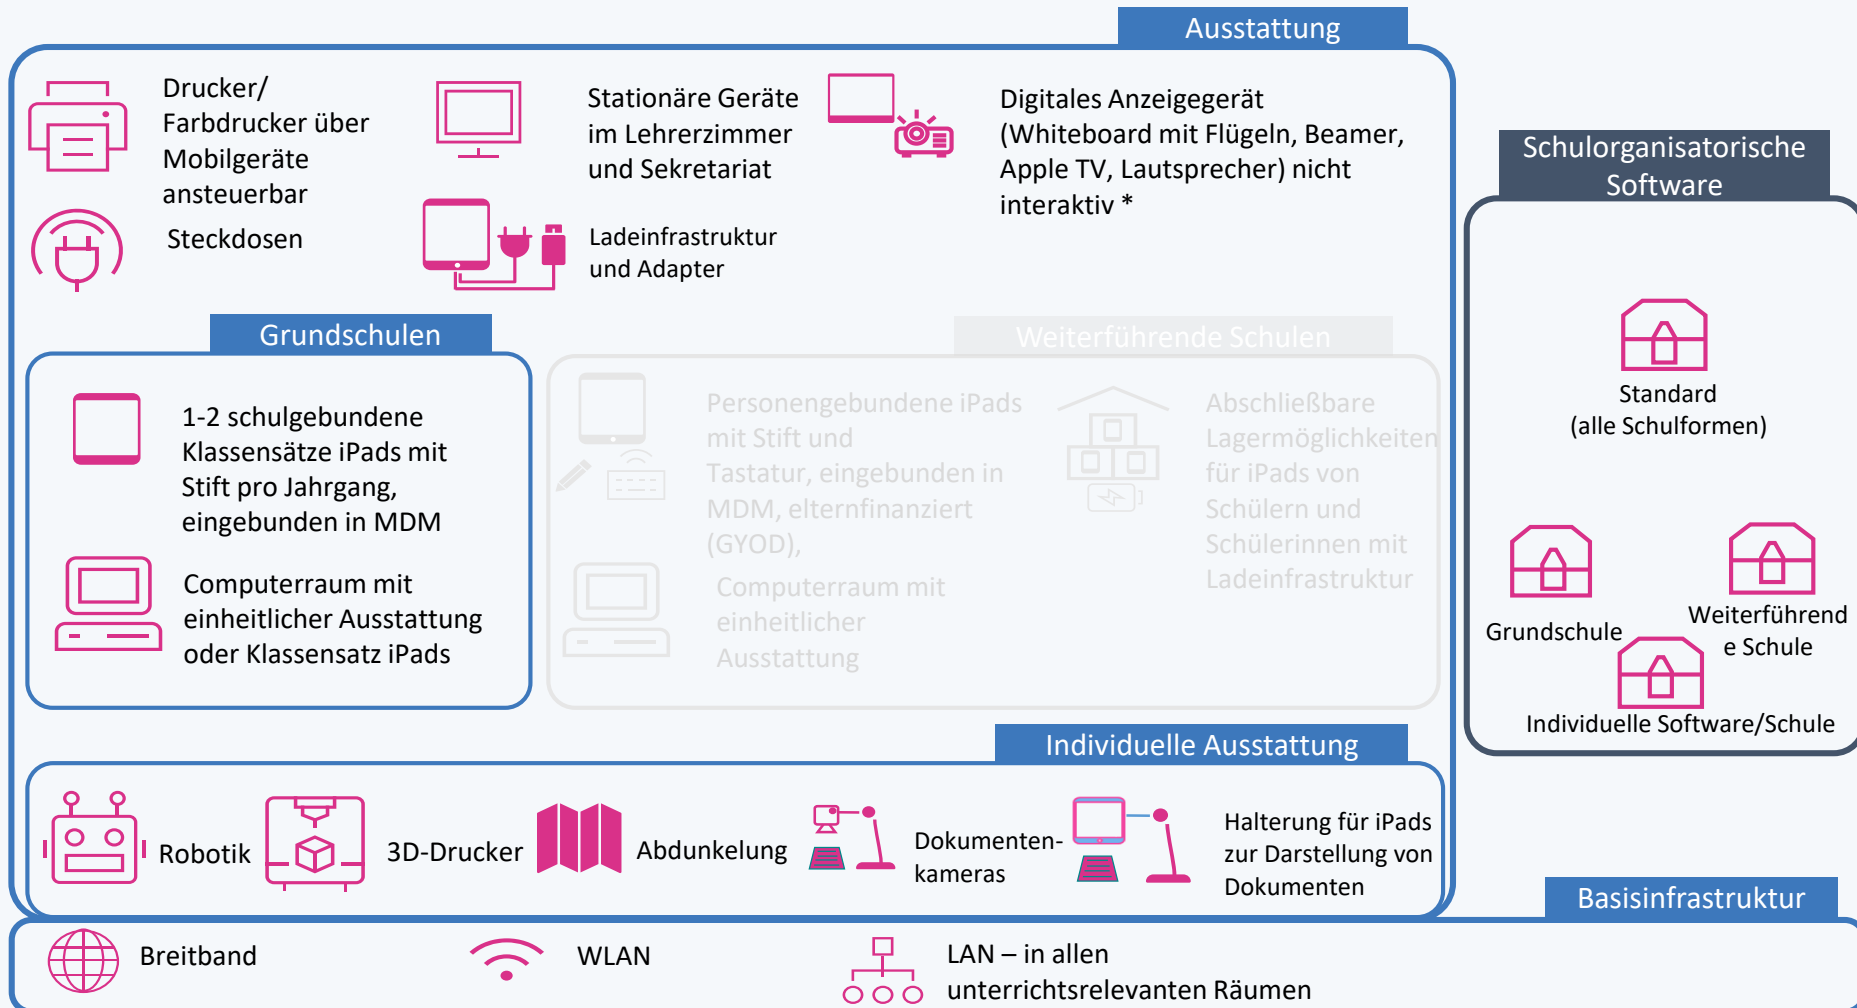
Ausstattung

Drucker/ Farbdrucker über Mobilgeräte ansteuerbar

Steckdosen

Stationäre Geräte im Lehrerzimmer und Sekretariat

Ladeinfrastruktur und Adapter

Digitales Anzeigegerät (Whiteboard mit Flügeln, Beamer, Apple TV, Lautsprecher) nicht interaktiv *

Schulorganisatorische Software

Standard (alle Schulformen)

Grundschule

Weiterführende Schule

Individuelle Software/Schule

Grundschulen

1-2 schulgebundene Klassensätze iPads mit Stift pro Jahrgang, eingebunden in MDM

Computerraum mit einheitlicher Ausstattung oder Klassensatz iPads

Weiterführende Schulen

Personengebundene iPads mit Stift und Tastatur, eingebunden in MDM, elternfinanziert (GYOD),

Computerraum mit einheitlicher Ausstattung

Abschließbare Lagermöglichkeiten für iPads von Schülern und Schülerinnen mit Ladeinfrastruktur

Individuelle Ausstattung

Robotik

3D-Drucker

Abdunkelung

Dokumentenkameras

Halterung für iPads zur Darstellung von Dokumenten

Basisinfrastruktur

Breitband

WLAN

LAN – in allen unterrichtsrelevanten Räumen